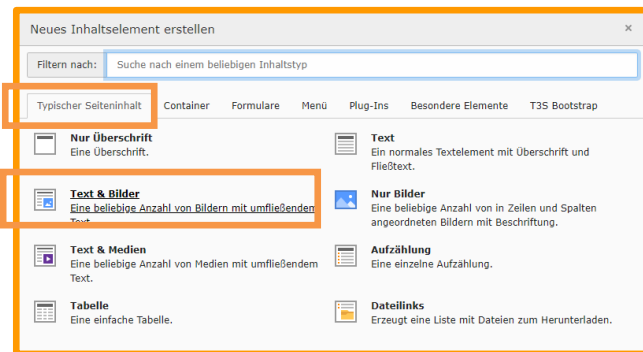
Neues Inhaltselement erstellen

×

Filtern nach: Suche nach einem beliebigen Inhaltstyp

Typischer Seiteninhalt Container Formulare Menü Plug-Ins Besondere Elemente T3S Bootstrap

Nur Überschrift
Eine Überschrift.

Text
Ein normales Textelement mit Überschrift und Fließtext.

Text & Bilder
Eine beliebige Anzahl von Bildern mit umfließendem Text.

Nur Bilder
Eine beliebige Anzahl von in Zeilen und Spalten angeordneten Bildern mit Beschriftung.

Text & Medien
Eine beliebige Anzahl von Medien mit umfließendem Text.

Aufzählung
Eine einzelne Aufzählung.

Tabelle
Eine einfache Tabelle.

Dateilinks
Erzeugt eine Liste mit Dateien zum Herunterladen.